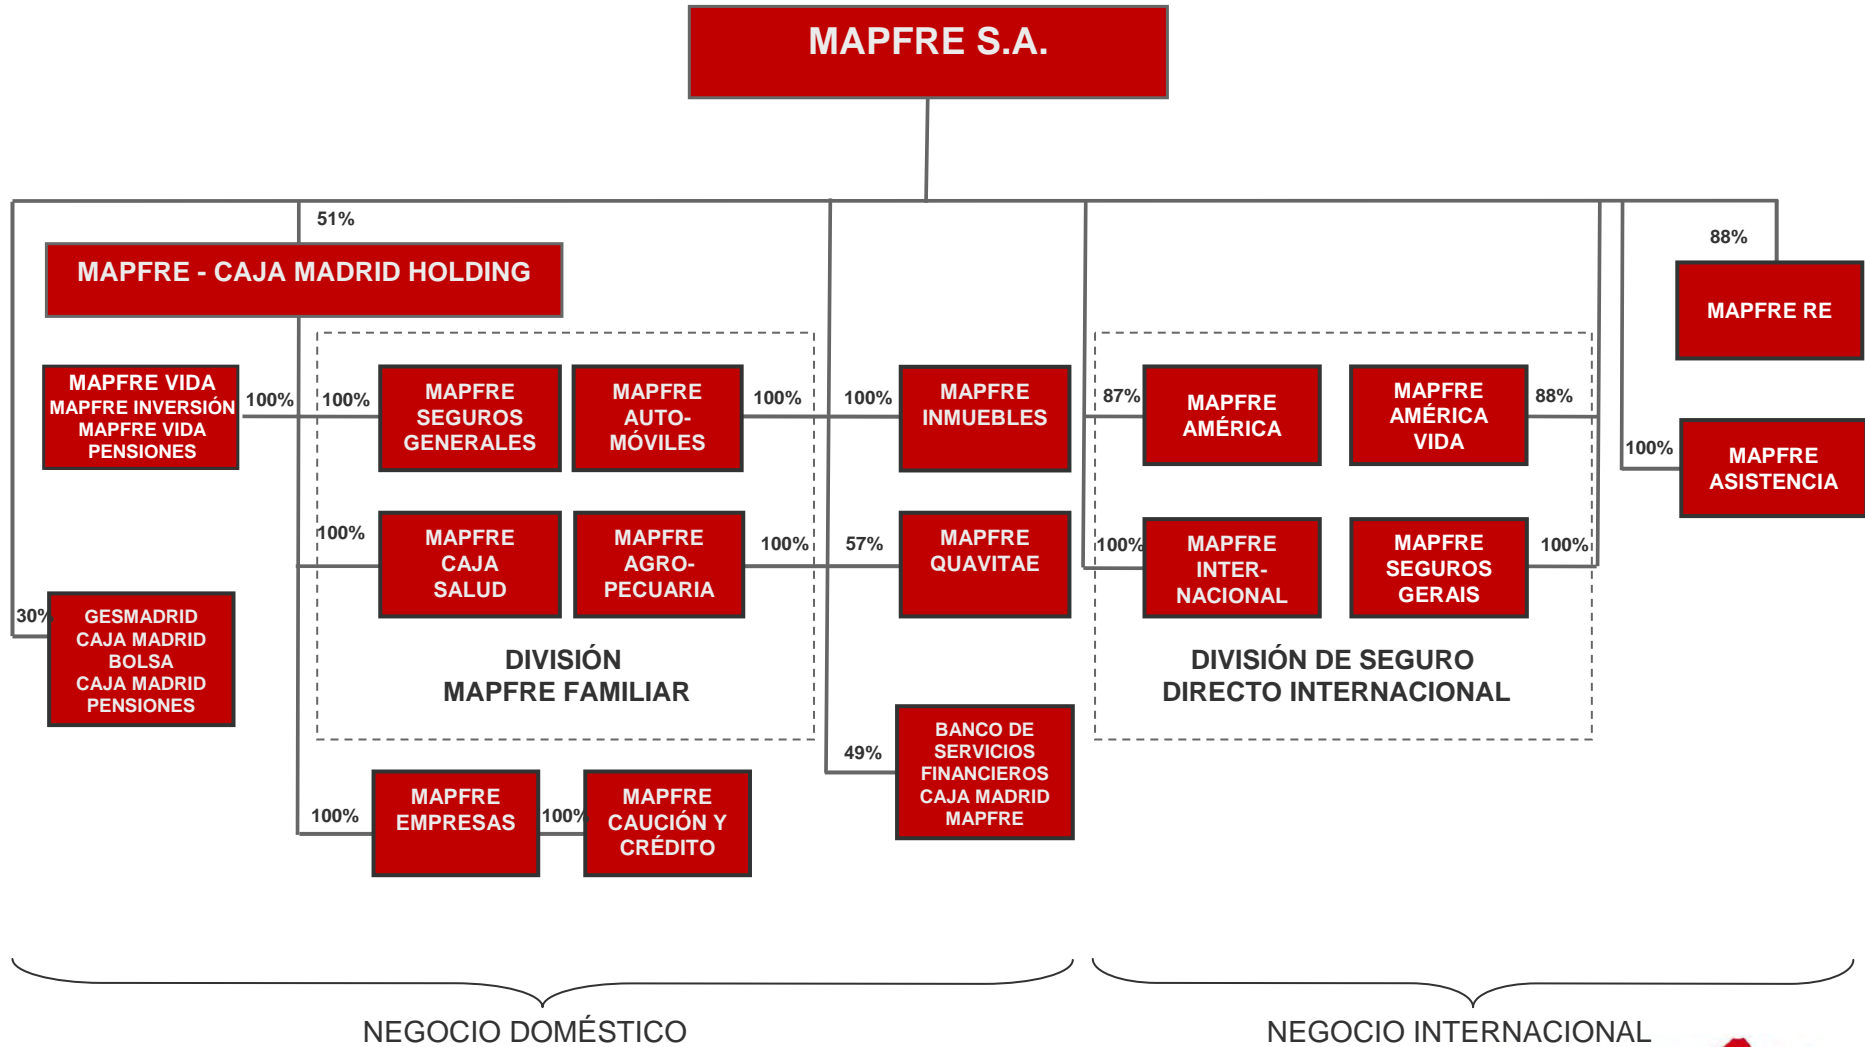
MAPFRE S.A.

51%

MAPFRE - CAJA MADRID HOLDING

88%

MAPFRE RE

MAPFRE VIDA
MAPFRE INVERSIÓN
MAPFRE VIDA
PENSIONES

100%

100%

MAPFRE SEGUROS GENERALES

MAPFRE AUTO-MÓVILES

100%

100%

MAPFRE INMUEBLES

87%

MAPFRE AMÉRICA

MAPFRE AMÉRICA VIDA

88%

100%

MAPFRE ASISTENCIA

100%

MAPFRE CAJA SALUD

MAPFRE AGRO-PECUARIA

100%

57%

MAPFRE QUAVITAE

100%

MAPFRE INTER-NACIONAL

MAPFRE SEGUROS GERAIS

100%

30%

GESMADRID
CAJA MADRID
BOLSA
CAJA MADRID
PENSIONES

DIVISIÓN
MAPFRE FAMILIAR

DIVISIÓN DE SEGURO
DIRECTO INTERNACIONAL

49%

BANCO DE SERVICIOS FINANCIEROS CAJA MADRID MAPFRE

100%

MAPFRE EMPRESAS

100%

MAPFRE CAUCIÓN Y CRÉDITO

NEGOCIO DOMÉSTICO

NEGOCIO INTERNACIONAL